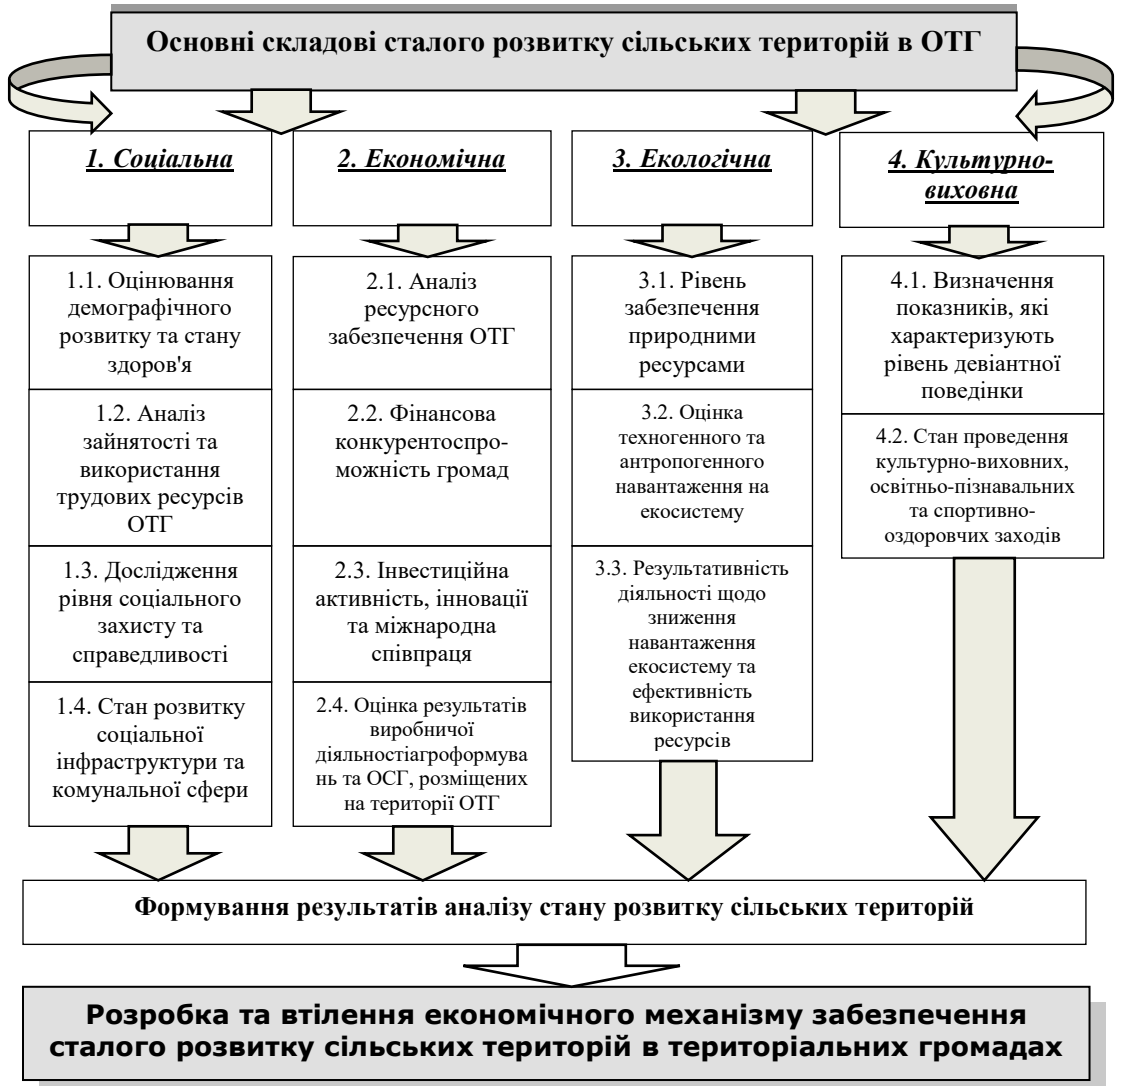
Основні складові сталого розвитку сільських територій в ОТГ

1. Соціальна

1.1. Оцінювання демографічного розвитку та стану здоров'я

1.2. Аналіз зайнятості та використання трудових ресурсів ОТГ

1.3. Дослідження рівня соціального захисту та справедливості

1.4. Стан розвитку соціальної інфраструктури та комунальної сфери

2. Економічна

2.1. Аналіз ресурсного забезпечення ОТГ

2.2. Фінансова конкурентоспроможність громад

2.3. Інвестиційна активність, інновації та міжнародна співпраця

2.4. Оцінка результатів виробничої діяльностіагроформувань та ОСГ, розміщених на території ОТГ

3. Екологічна

3.1. Рівень забезпечення природними ресурсами

3.2. Оцінка техногенного та антропогенного навантаження на екосистему

3.3. Результативність діяльності щодо зниження навантаження екосистему та ефективність використання ресурсів

4. Культурно-виховна

4.1. Визначення показників, які характеризують рівень девіантної поведінки

4.2. Стан проведення культурно-виховних, освітньо-пізнавальних та спортивно-оздоровчих заходів

Формування результатів аналізу стану розвитку сільських територій

Розробка та втілення економічного механізму забезпечення сталого розвитку сільських територій в територіальних громадах